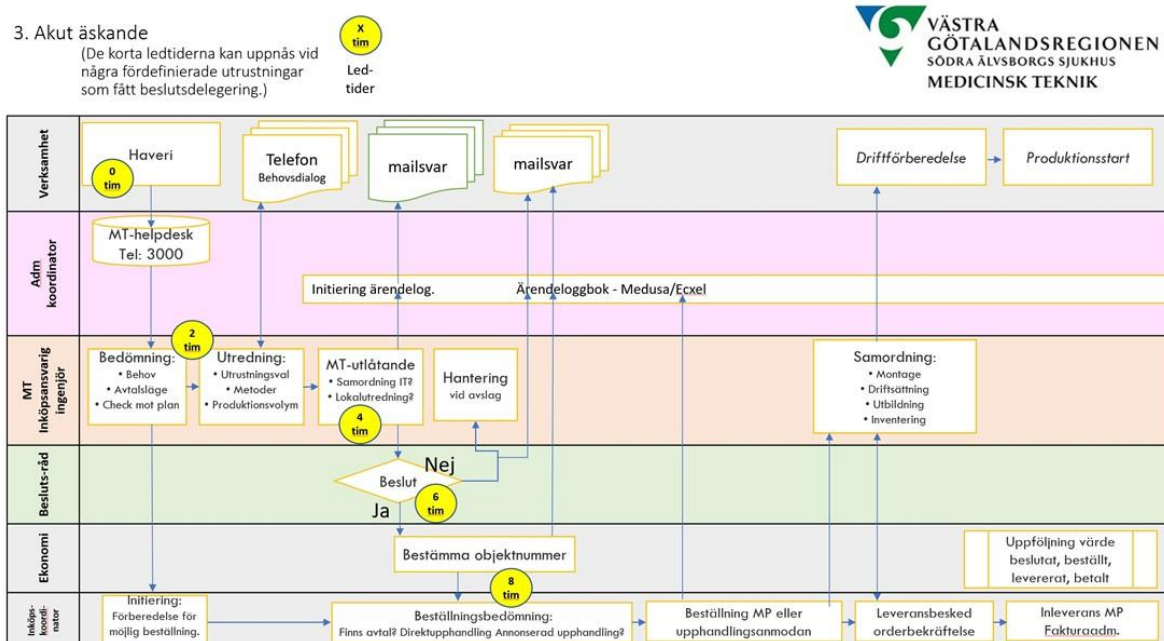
3. Akut äskande
(De korta ledtiderna kan uppnås vid några fördefinierade utrustningar som fått beslutsdelegering.)

X tim

Led-tider

VÄSTRA GÖTALANDSREGIONEN
SÖDRA ÄLVSBORGS SJUKHUS
MEDICINSK TEKNIK

Verksamhet

Haveri

0 tim

Telefon
Behovsdialog

mailsvar

mailsvar

Driftförberedelse

Produktionsstart

Adm koordinator

MT-helpdesk
Tel: 3000

Initiering ärendelog.

Ärendeloggbok - Medusa/Ecxel

MT Inköpsansvarig ingenjör

2 tim

Bedömning:
• Behov
• Avtalsläge
• Check mot plan

Utredning:
• Utrustningsval
• Metoder
• Produktionsvolym

MT-utlåtande
• Samordning IT?
• Lokalutredning?

4 tim

Hantering
vid avslag

Samordning:
• Montage
• Driftsättning
• Utbildning
• Inventering

Besluts-råd

Nej

Beslut

6 tim

Ja

Ekonomi

Bestämma objektnummer

Uppföljning värde beslutat, beställt, levererat, betalt

8 tim

Inköps-koordi-nator

Initiering:
Förberedelse för möjlig beställning.

Beställningsbedömning:
Finns avtal? Direktupphandling Annonserad upphandling?

Beställning MP eller upphandlingsanmodan

Leveransbesked orderbekräftelse

Inleverans MP
Fakturaadm.